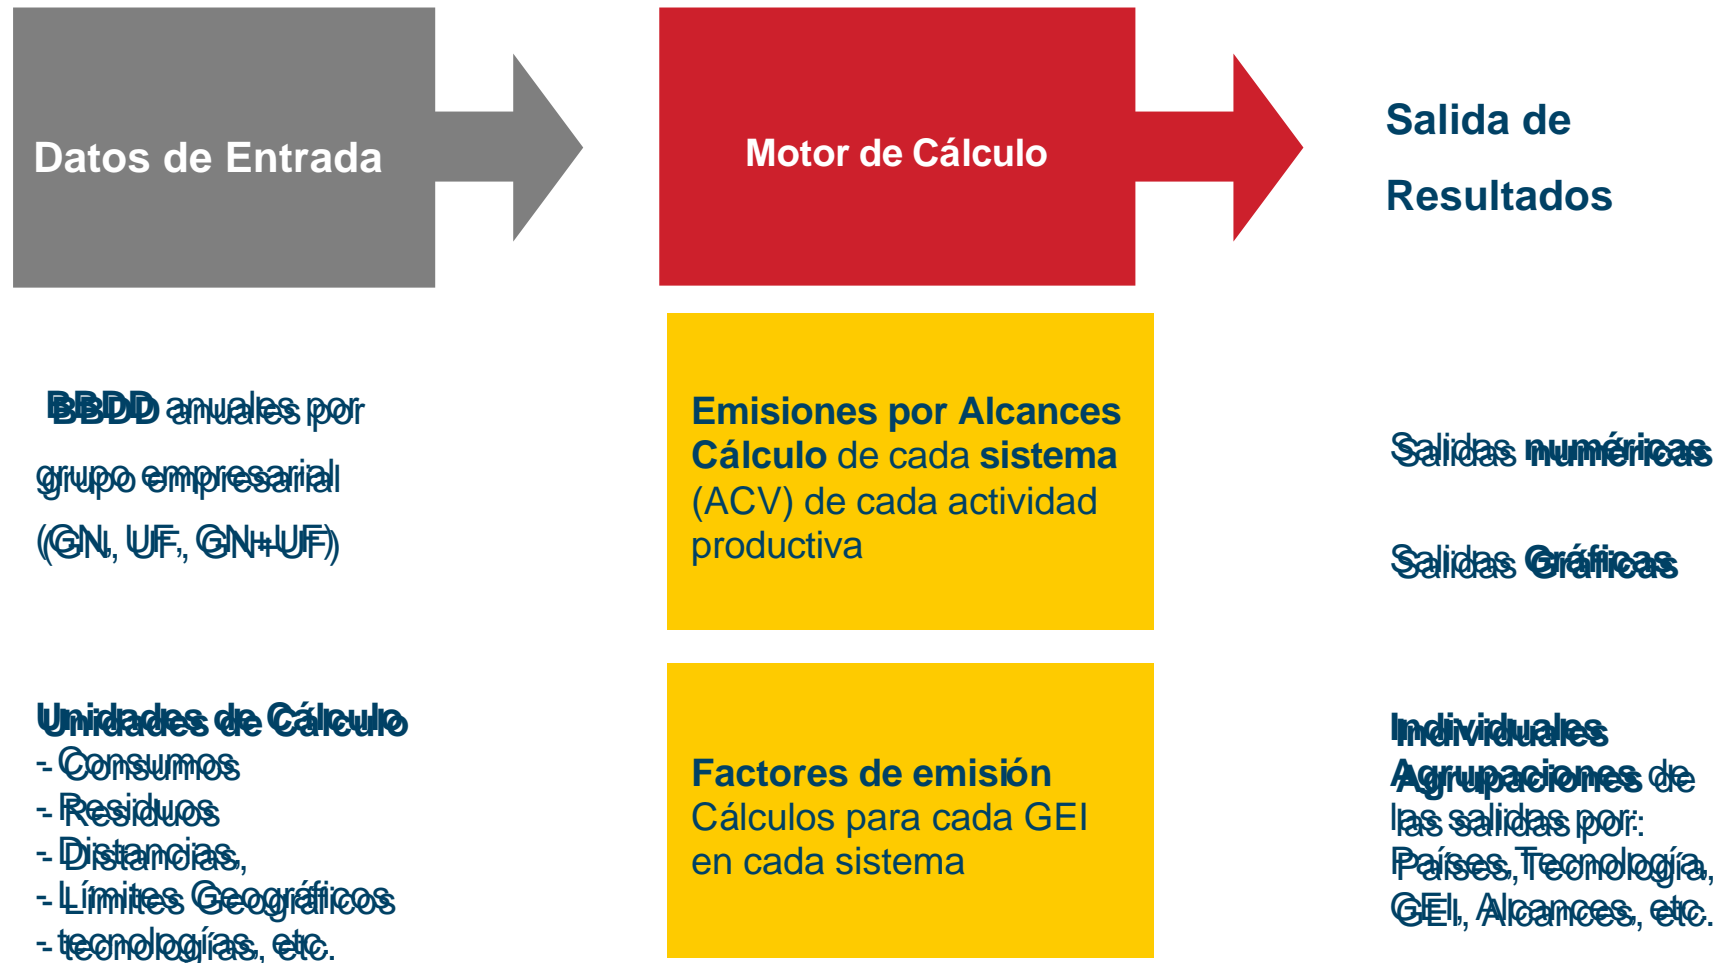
Datos de Entrada

Motor de Cálculo

Salida de Resultados

BBDD anuales por grupo empresarial (GN, UF, GN+UF)

Emisiones por Alcances
Cálculo de cada sistema (ACV) de cada actividad productiva

Salidas numéricas

Salidas Gráficas

Unidades de Cálculo
- Consumos
- Residuos
- Distancias,
- Límites Geográficos
- tecnologías, etc.

Factores de emisión
Cálculos para cada GEI en cada sistema

Individuales
Agrupaciones de las salidas por: Países, Tecnología, GEI, Alcances, etc.